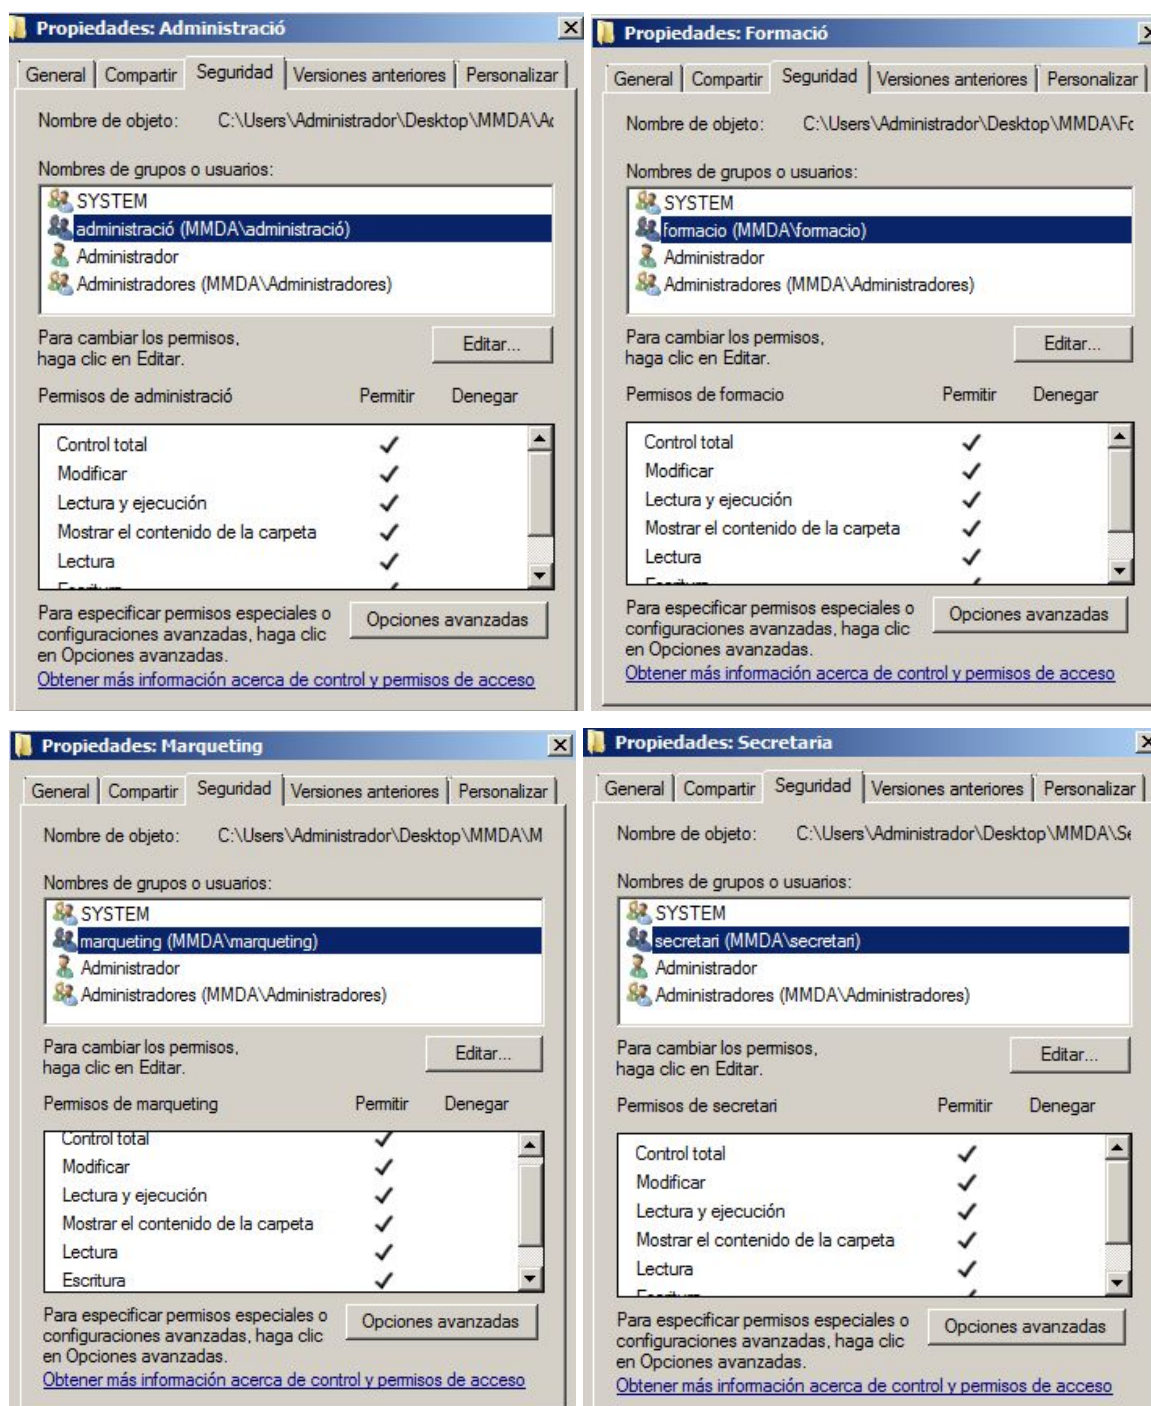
Propiedades: Administració

General | Compartir | Seguridad | Versiones anteriores | Personalizar

Nombre de objeto: C:\Users\Administrador\Desktop\MMDA\A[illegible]

Nombres de grupos o usuarios:
SYSTEM
administració (MMDA\administració)
Administrador
Administradores (MMDA\Administradores)

Para cambiar los permisos, haga clic en Editar.

Editar...

| Permisos de administració | Permitir | Denegar |
|---|---|---|
| Control total | ✓ | |
| Modificar | ✓ | |
| Lectura y ejecución | ✓ | |
| Mostrar el contenido de la carpeta | ✓ | |
| Lectura | ✓ | |
| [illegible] | | |

Para especificar permisos especiales o configuraciones avanzadas, haga clic en Opciones avanzadas.

Opciones avanzadas

Obtener más información acerca de control y permisos de acceso

Propiedades: Formació

General | Compartir | Seguridad | Versiones anteriores | Personalizar

Nombre de objeto: C:\Users\Administrador\Desktop\MMDA\F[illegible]

Nombres de grupos o usuarios:
SYSTEM
formacio (MMDA\formacio)
Administrador
Administradores (MMDA\Administradores)

Para cambiar los permisos, haga clic en Editar.

Editar...

| Permisos de formacio | Permitir | Denegar |
|---|---|---|
| Control total | ✓ | |
| Modificar | ✓ | |
| Lectura y ejecución | ✓ | |
| Mostrar el contenido de la carpeta | ✓ | |
| Lectura | ✓ | |
| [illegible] | | |

Para especificar permisos especiales o configuraciones avanzadas, haga clic en Opciones avanzadas.

Opciones avanzadas

Obtener más información acerca de control y permisos de acceso

Propiedades: Marqueting

General | Compartir | Seguridad | Versiones anteriores | Personalizar

Nombre de objeto: C:\Users\Administrador\Desktop\MMDA\M

Nombres de grupos o usuarios:
SYSTEM
marqueting (MMDA\marqueting)
Administrador
Administradores (MMDA\Administradores)

Para cambiar los permisos, haga clic en Editar.

Editar...

| Permisos de marqueting | Permitir | Denegar |
|---|---|---|
| Control total | ✓ | |
| Modificar | ✓ | |
| Lectura y ejecución | ✓ | |
| Mostrar el contenido de la carpeta | ✓ | |
| Lectura | ✓ | |
| Escritura | ✓ | |

Para especificar permisos especiales o configuraciones avanzadas, haga clic en Opciones avanzadas.

Opciones avanzadas

Obtener más información acerca de control y permisos de acceso

Propiedades: Secretaria

General | Compartir | Seguridad | Versiones anteriores | Personalizar

Nombre de objeto: C:\Users\Administrador\Desktop\MMDA\S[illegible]

Nombres de grupos o usuarios:
SYSTEM
secretari (MMDA\secretari)
Administrador
Administradores (MMDA\Administradores)

Para cambiar los permisos, haga clic en Editar.

Editar...

| Permisos de secretari | Permitir | Denegar |
|---|---|---|
| Control total | ✓ | |
| Modificar | ✓ | |
| Lectura y ejecución | ✓ | |
| Mostrar el contenido de la carpeta | ✓ | |
| Lectura | ✓ | |
| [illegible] | | |

Para especificar permisos especiales o configuraciones avanzadas, haga clic en Opciones avanzadas.

Opciones avanzadas

Obtener más información acerca de control y permisos de acceso